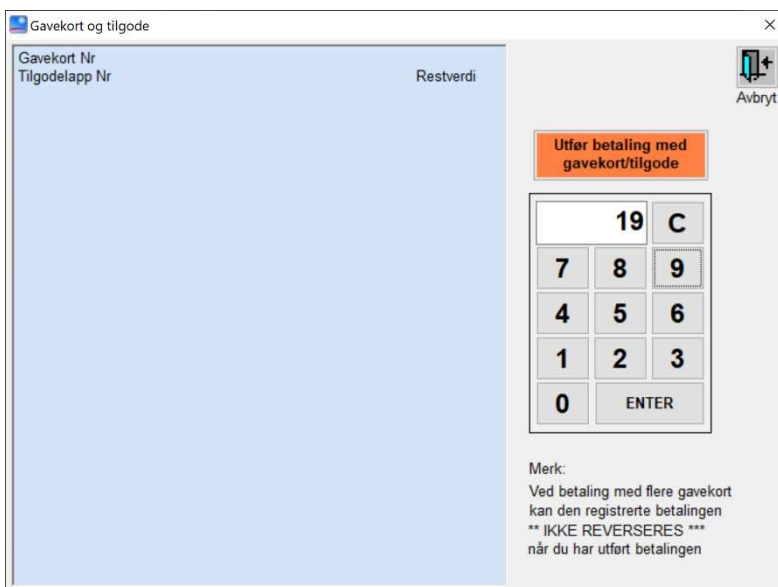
Gavekort og tilgode

×

Gavekort Nr
Tilgodelapp Nr

Restverdi

Avbryt

Utfør betaling med gavekort/tilgode

19

C

7 8 9

4 5 6

1 2 3

0

ENTER

Merk:
Ved betaling med flere gavekort kan den registrerte betalingen
** IKKE REVERSERES ***
når du har utført betalingen